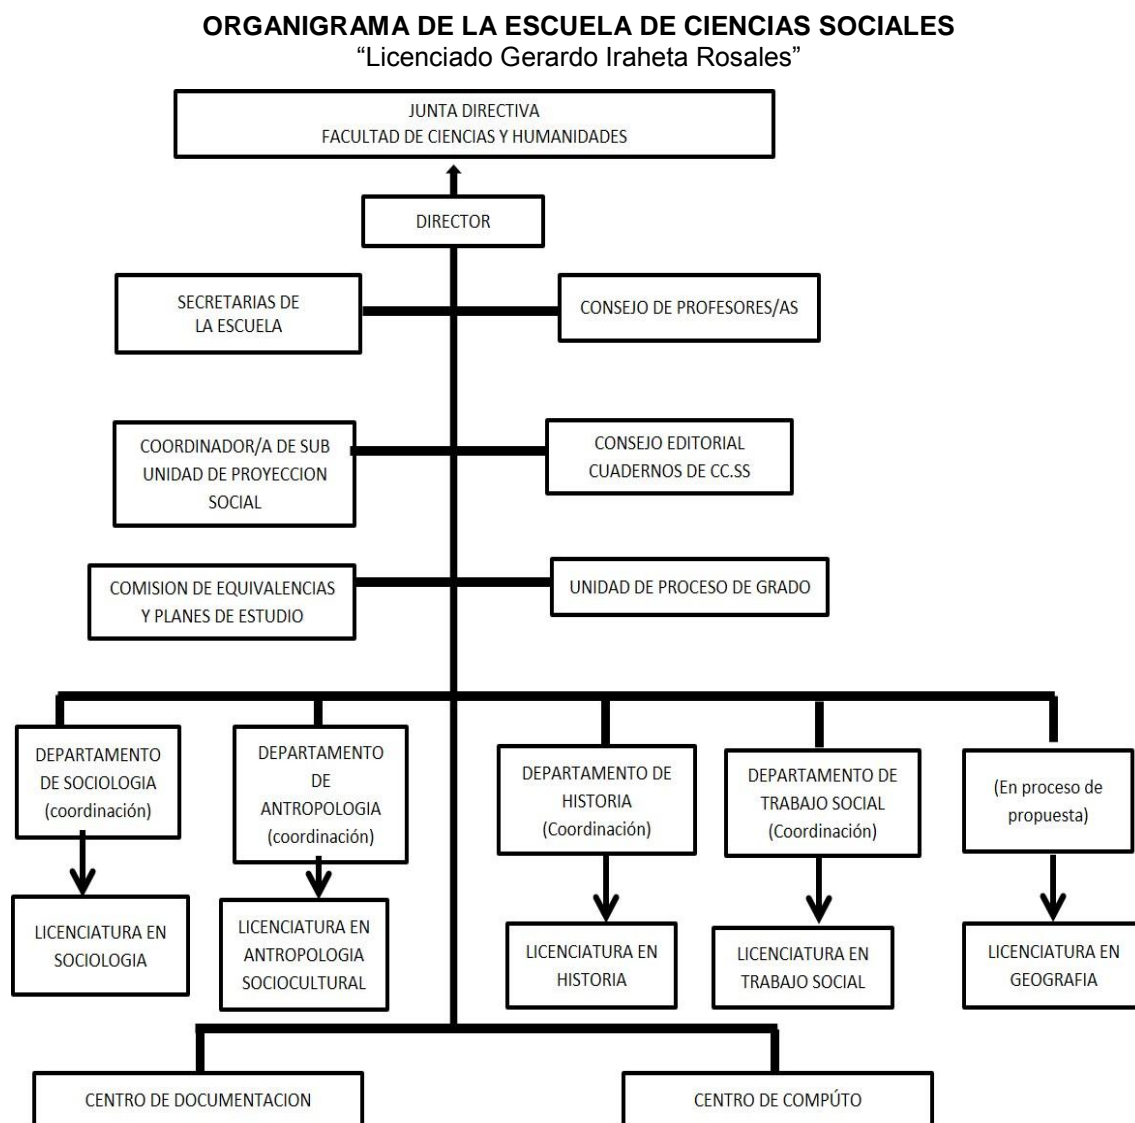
ORGANIGRAMA DE LA ESCUELA DE CIENCIAS SOCIALES
"Licenciado Gerardo Iraheta Rosales"

JUNTA DIRECTIVA
FACULTAD DE CIENCIAS Y HUMANIDADES

DIRECTOR

SECRETARIAS DE LA ESCUELA

CONSEJO DE PROFESORES/AS

COORDINADOR/A DE SUB UNIDAD DE PROYECCION SOCIAL

CONSEJO EDITORIAL CUADERNOS DE CC.SS

COMISION DE EQUIVALENCIAS Y PLANES DE ESTUDIO

UNIDAD DE PROCESO DE GRADO

DEPARTAMENTO DE SOCIOLOGIA (coordinación)

LICENCIATURA EN SOCIOLOGIA

DEPARTAMENTO DE ANTROPOLOGIA (coordinación)

LICENCIATURA EN ANTROPOLOGIA SOCIOCULTURAL

DEPARTAMENTO DE HISTORIA (Coordinación)

LICENCIATURA EN HISTORIA

DEPARTAMENTO DE TRABAJO SOCIAL (Coordinación)

LICENCIATURA EN TRABAJO SOCIAL

(En proceso de propuesta)

LICENCIATURA EN GEOGRAFIA

CENTRO DE DOCUMENTACION

CENTRO DE COMPÚTO